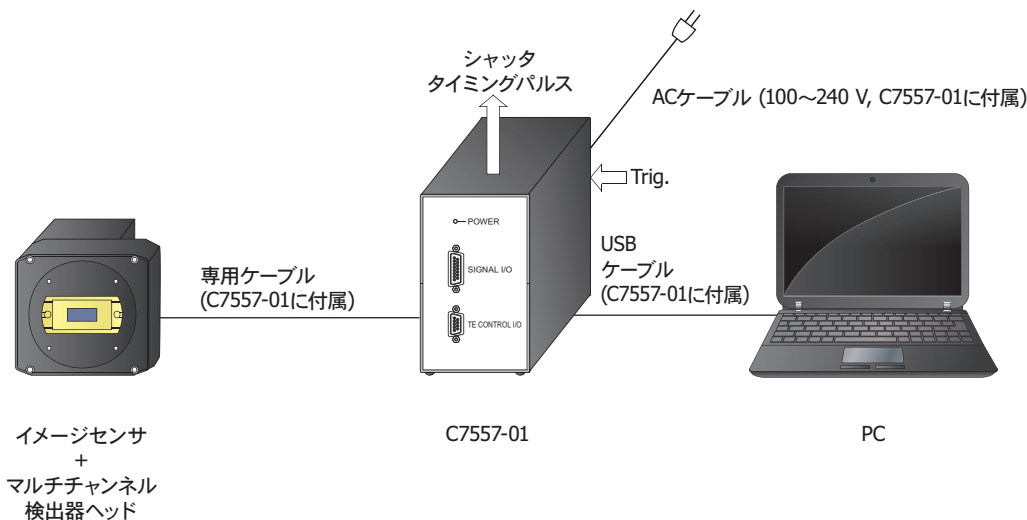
シャッタ
タイミングパルス

ACケーブル (100～240 V, C7557-01に付属)

Trig.

POWER

SIGNAL I/O

TE CONTROL I/O

専用ケーブル
(C7557-01に付属)

USB
ケーブル
(C7557-01に付属)

イメージセンサ
+
マルチチャンネル
検出器ヘッド

C7557-01

PC